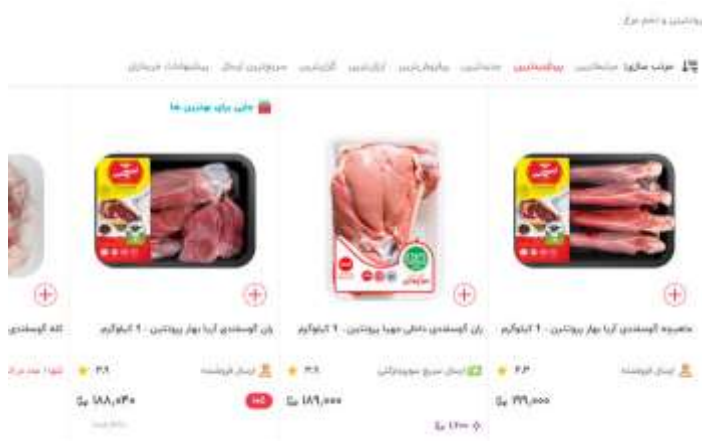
پروتئین و تخم مرغ

مرتب سازی: مرتبط‌ترین پربازدیدترین جدیدترین پرفروش‌ترین ارزان‌ترین گران‌ترین سریع‌ترین ارسال پیشنهاد خریداران

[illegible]

ماهیچه گوسفندی آریا بهار پروتئین - ۱ کیلوگرم
ارسال فروشنده
۴.۳
۳۷۹,۰۰۰ تومان

ران گوسفندی داخلی مهیا پروتئین - ۱ کیلوگرم
ارسال سریع سوپرمارکتی
۳.۹
۱۸۹,۰۰۰ تومان

ران گوسفندی آریا بهار پروتئین - ۱ کیلوگرم
ارسال فروشنده
۳.۹
۱۸۸,۰۳۰ تومان

کله گوسفندی
تنها ۱ عدد در انبار